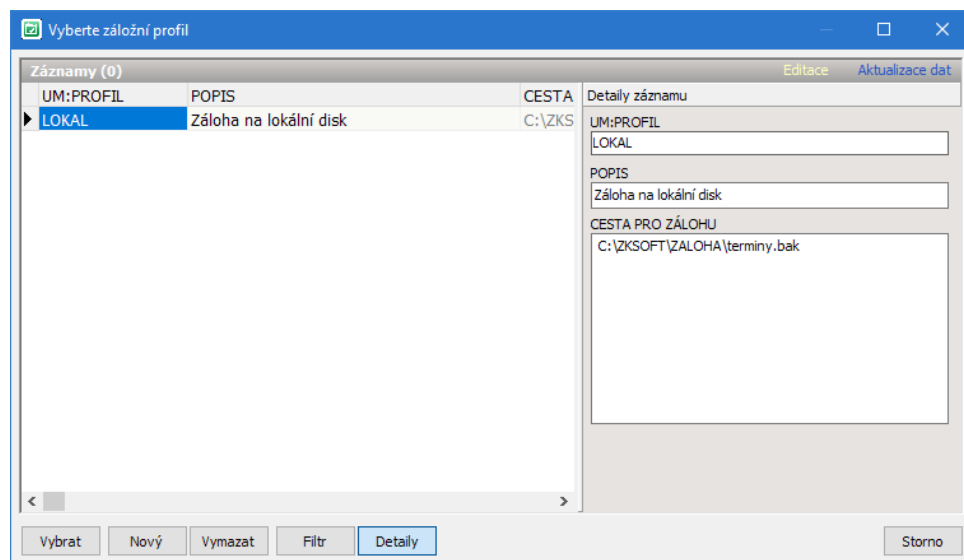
Vyberte záložní profil

Záznamy (0)

Editace

Aktualizace dat

| UM:PROFIL | POPIS | CESTA |
|---|---|---|
| LOKAL | Záloha na lokální disk | C:\ZKS |

Detaily záznamu

UM:PROFIL

LOKAL

POPIS

Záloha na lokální disk

CESTA PRO ZÁLOHU

C:\ZKSOFT\ZALOHA\terminy.bak

Vybrat

Nový

Vymazat

Filtr

Detaily

Storno